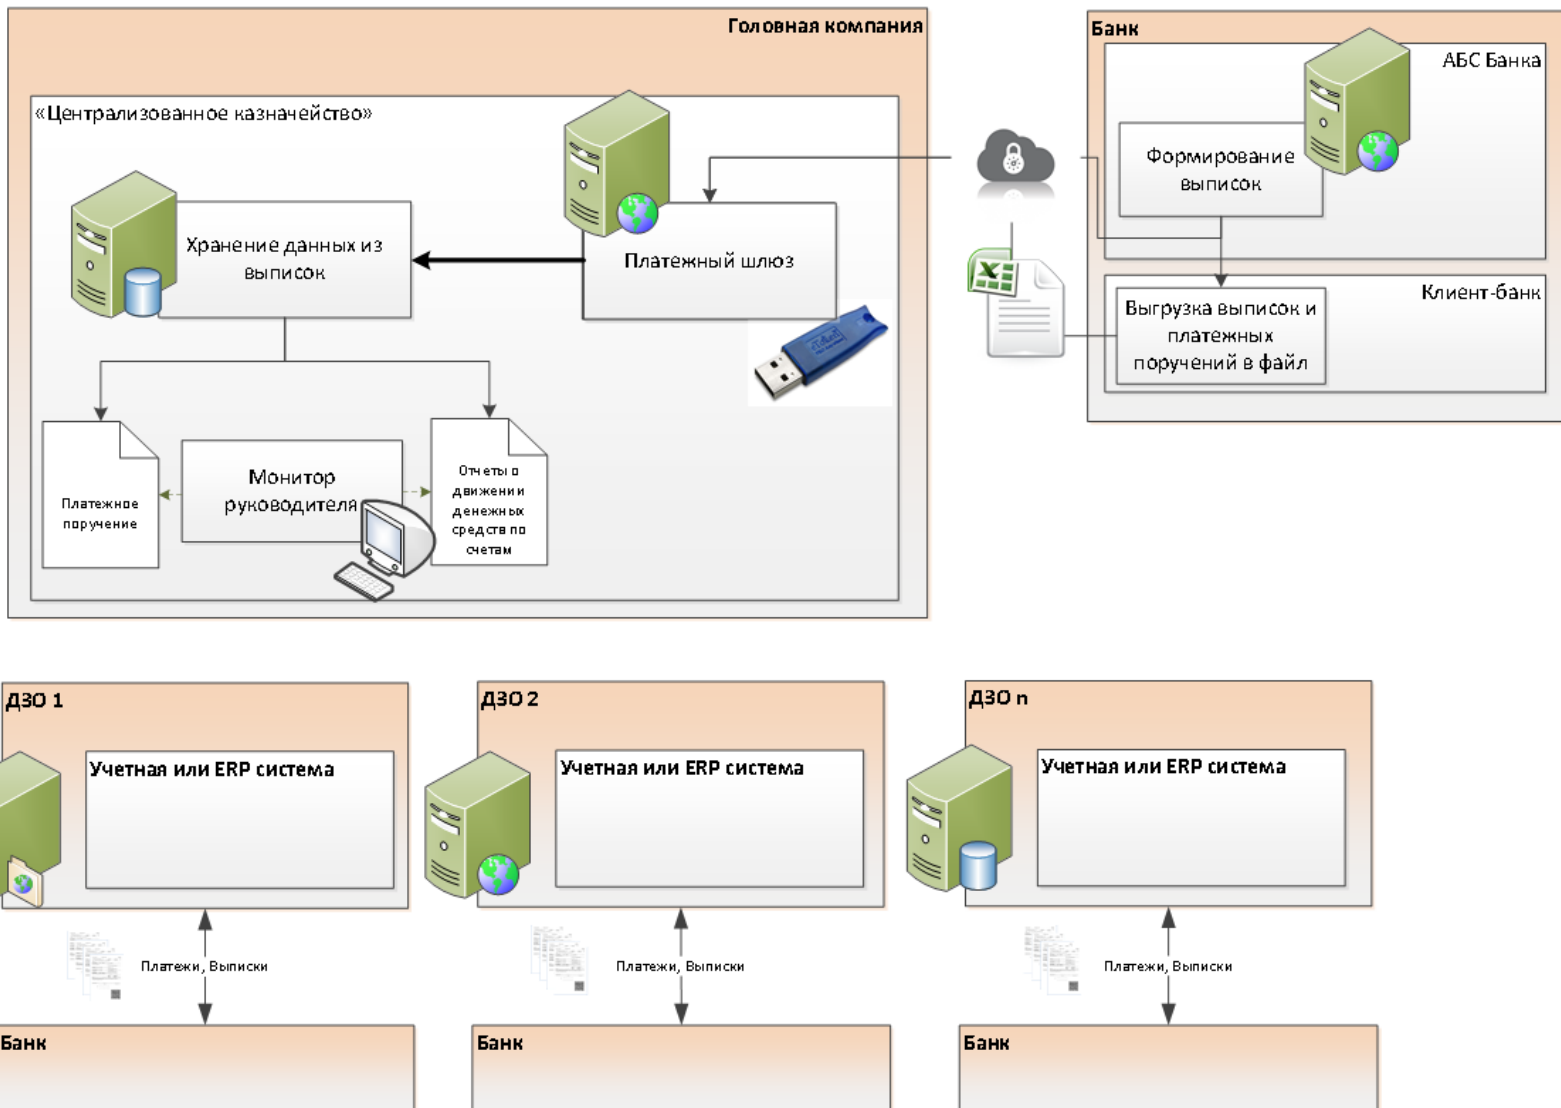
Головная компания

«Централизованное казначейство»

Хранение данных из выписок

Платежный шлюз

Платежное поручение

Монитор руководителя

Отчеты о движении денежных средств по счетам

Банк

АБС Банка

Формирование выписок

Клиент-банк

Выгрузка выписок и платежных поручений в файл

ДЗО 1

Учетная или ERP система

Платежи, Выписки

Банк

ДЗО 2

Учетная или ERP система

Платежи, Выписки

Банк

ДЗО n

Учетная или ERP система

Платежи, Выписки

Банк